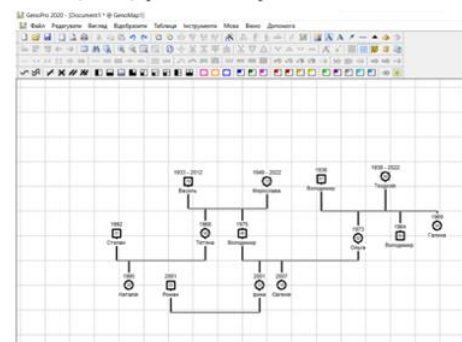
GenoPro 2020 - [Document1 * @ GenoMap1]

Файл Редагувати Вигляд Відобразити Таблиця Інструменти Мова Вікно Допомога

1933 - 2012
Василь

1946 - 2022
Ярослава

1936
Володимир

1938 - 2022
Тендора

1992
Степан

1968
Тетяна

1975
Володимир

1973
Ольга

1964
Володимир

1969
Галина

1993
Наталія

2001
Роман

2001
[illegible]

2007
Євгенія